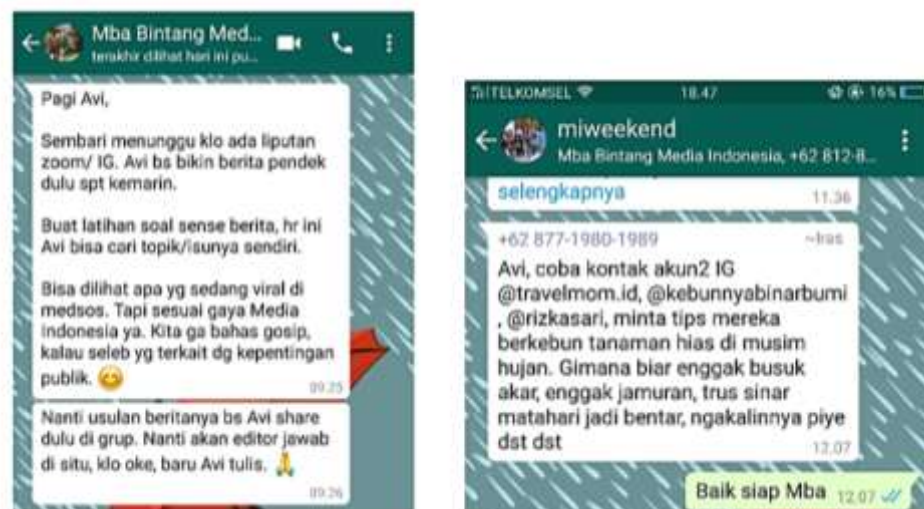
Mba Bintang Med...
terakhir dilihat hari ini pu...

Pagi Avi,

Sembari menunggu klo ada liputan zoom/ IG. Avi bs bikin berita pendek dulu spt kemarin.

Buat latihan soal sense berita, hr ini Avi bisa cari topik/isunya sendiri.

Bisa dilihat apa yg sedang viral di medsos. Tapi sesuai gaya Media Indonesia ya. Kita ga bahas gosip, kalau seleb yg terkait dg kepentingan publik. 😊 09.25

Nanti usulan beritanya bs Avi share dulu di grup. Nanti akan editor jawab di situ, klo oke, baru Avi tulis. 🙏 09.26

TELKOMSEL 18.47 16%

miweekend
Mba Bintang Media Indonesia, +62 812-8...

selengkapnya 11.36

+62 877-1980-1989 ~tras

Avi, coba kontak akun2 IG @travelmom.id, @kebunnyabinarbumi , @rizkasari, minta tips mereka berkebun tanaman hias di musim hujan. Gimana biar enggak busuk akar, enggak jamuran, trus sinar matahari jadi bentar, ngakalinnya piye dst dst 12.07

Baik siap Mba 12.07